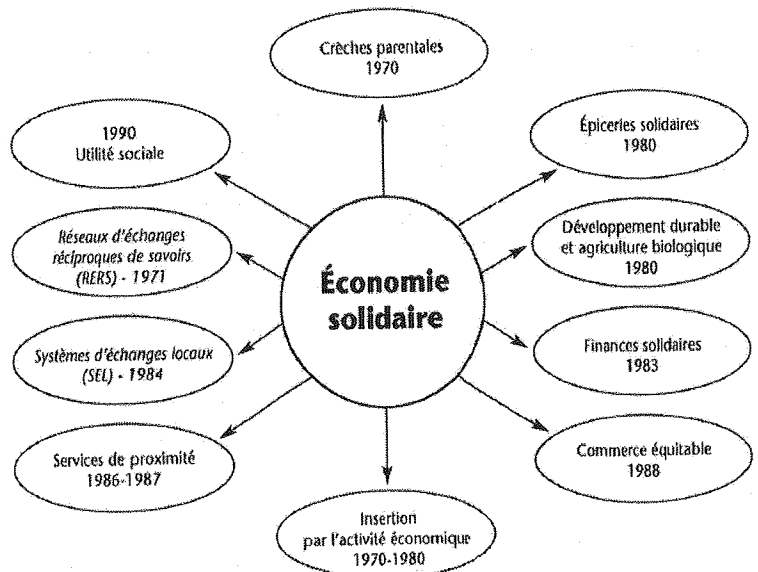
Économie solidaire

Crèches parentales
1970

Épiceries solidaires
1980

Développement durable et agriculture biologique
1980

Finances solidaires
1983

Commerce équitable
1988

Insertion par l'activité économique
1970-1980

Services de proximité
1986-1987

Systèmes d'échanges locaux (SEL) - 1984

Réseaux d'échanges réciproques de savoirs (RERS) - 1971

1990
Utilité sociale